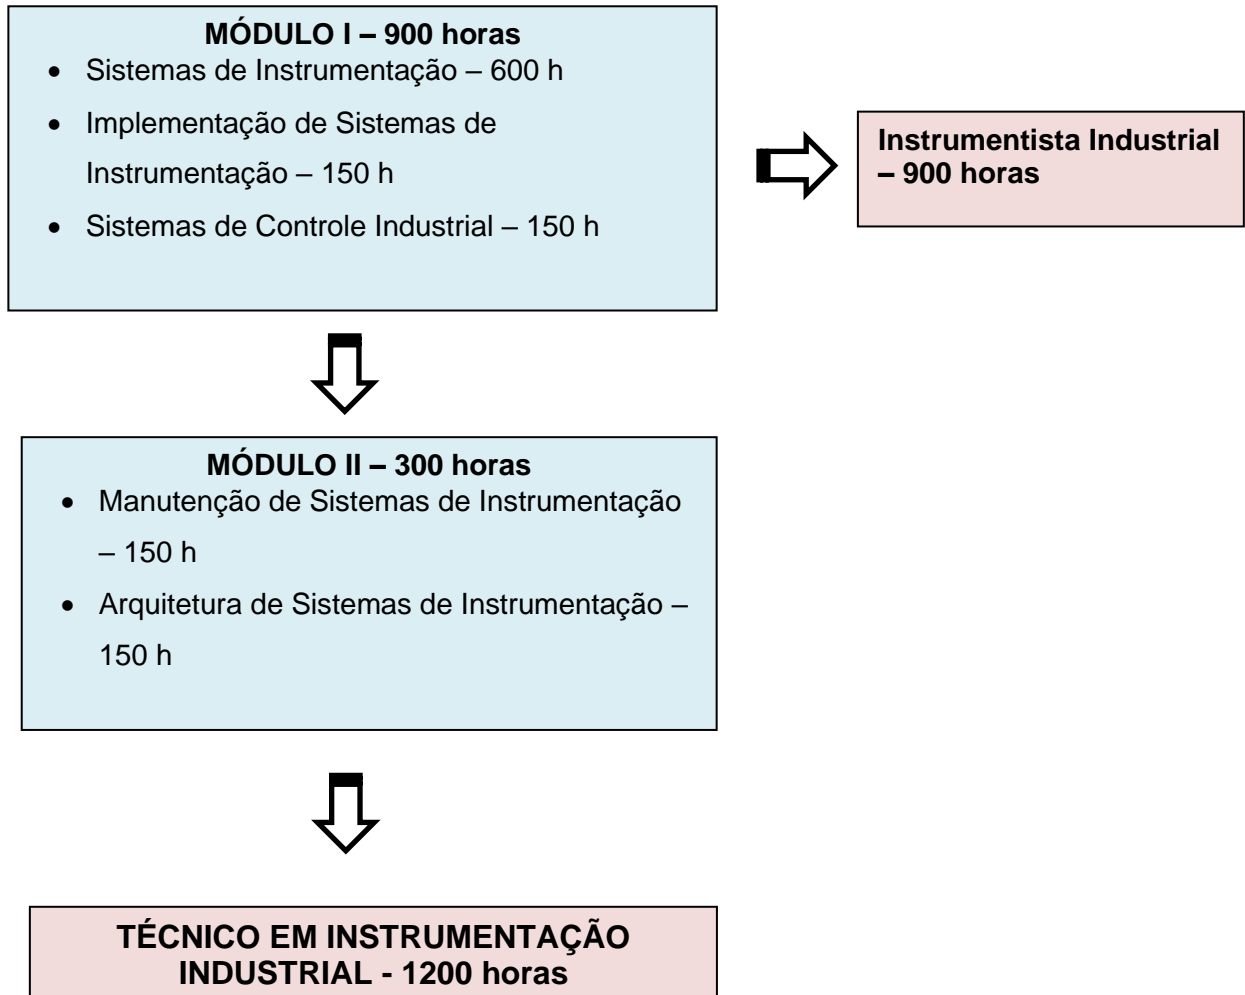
**MÓDULO I – 900 horas**

- Sistemas de Instrumentação – 600 h
- Implementação de Sistemas de Instrumentação – 150 h
- Sistemas de Controle Industrial – 150 h

**Instrumentista Industrial – 900 horas**

**MÓDULO II – 300 horas**

- Manutenção de Sistemas de Instrumentação – 150 h
- Arquitetura de Sistemas de Instrumentação – 150 h

**TÉCNICO EM INSTRUMENTAÇÃO INDUSTRIAL - 1200 horas**